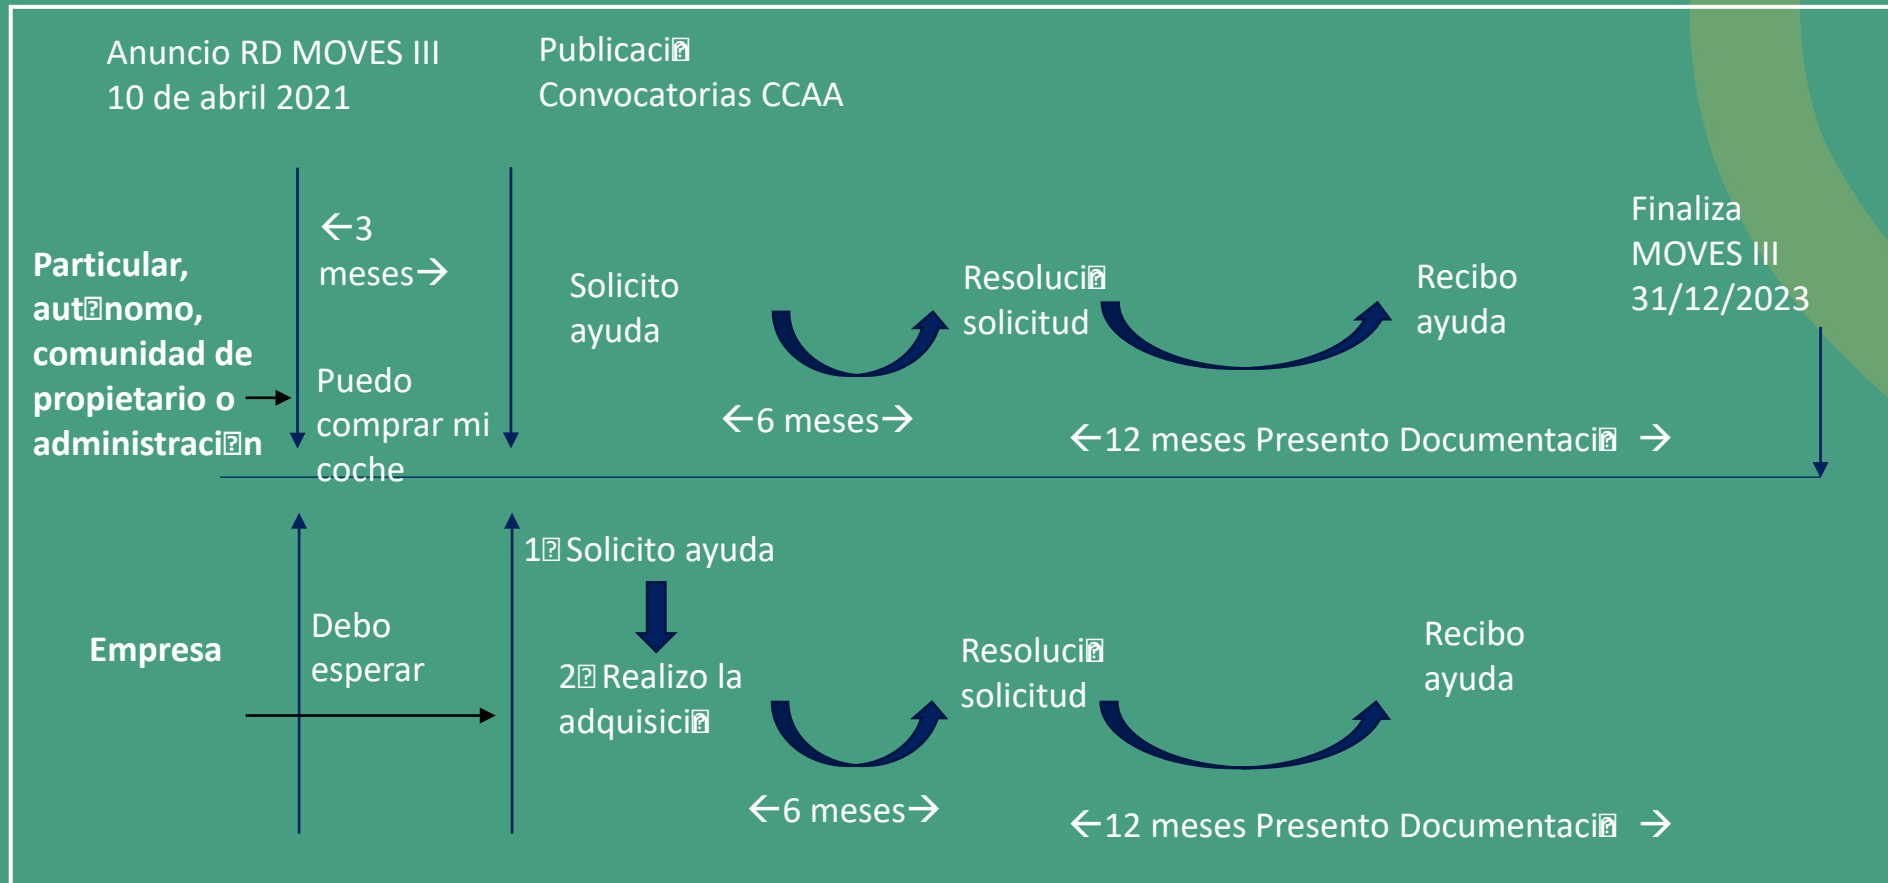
Anuncio RD MOVES III
10 de abril 2021

Publicaci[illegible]
Convocatorias CCAA

Particular, aut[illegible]nomo, comunidad de propietario o administraci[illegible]n

←3 meses→

Puedo comprar mi coche

Solicito ayuda

←6 meses→

Resoluci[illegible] solicitud

Recibo ayuda

←12 meses Presento Documentaci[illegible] →

Finaliza MOVES III 31/12/2023

Empresa

Debo esperar

1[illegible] Solicito ayuda

2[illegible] Realizo la adquisici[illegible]

←6 meses→

Resoluci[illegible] solicitud

Recibo ayuda

←12 meses Presento Documentaci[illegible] →